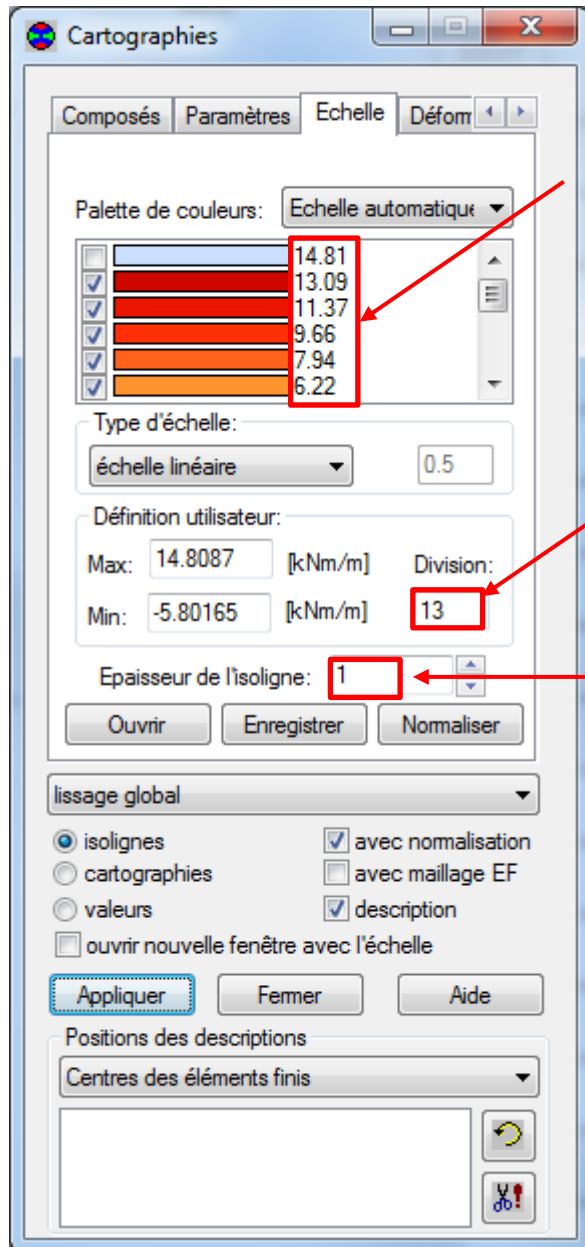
Cartographies

Composés | Paramètres | Echelle | Déform

Palette de couleurs: Echelle automatique

14.81
13.09
11.37
9.66
7.94
6.22

Type d'échelle:
échelle linéaire
0.5

Définition utilisateur:
Max: 14.8087 [kNm/m]
Division:
Min: -5.80165 [kNm/m]
13

Epaisseur de l'isoligne: 1

Ouvrir
Enregistrer
Normaliser

lissage global

isolignes
avec normalisation
cartographies
avec maillage EF
valeurs
description
ouvrir nouvelle fenêtre avec l'échelle

Appliquer
Fermer
Aide

Positions des descriptions
Centres des éléments finis